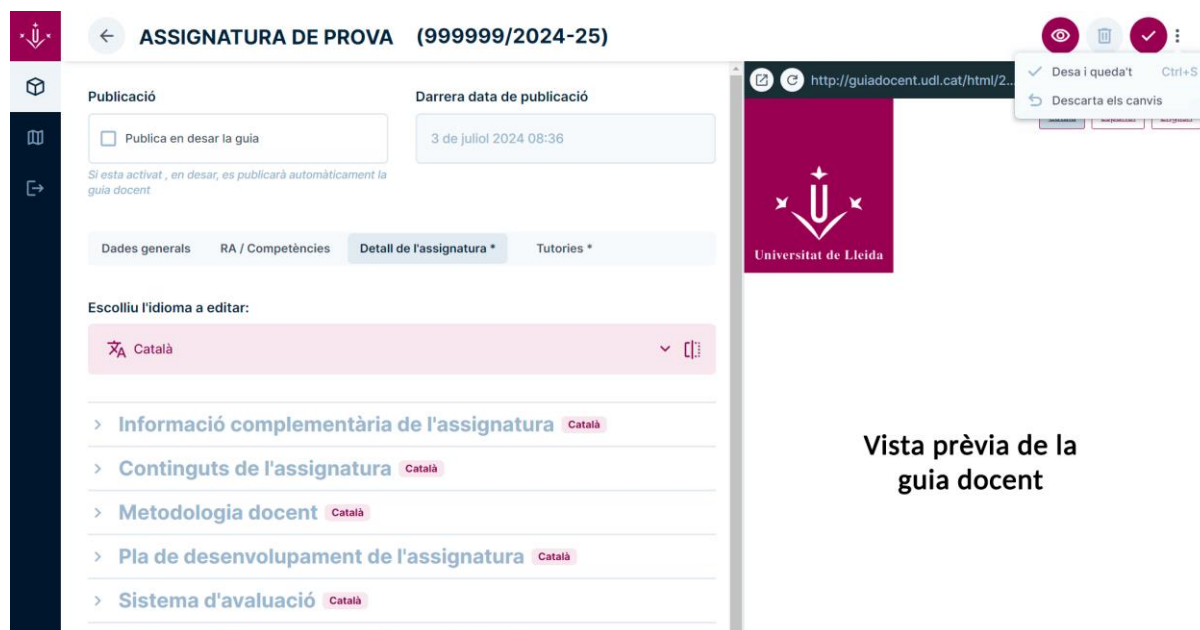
ASSIGNATURA DE PROVA (999999/2024-25)

Desa i queda't Ctrl+S
Descarta els canvis

Publicació

Publica en desar la guia

Si esta activat , en desar, es publicarà automàticament la guia docent

Darrera data de publicació

3 de juliol 2024 08:36

http://guiadocent.udl.cat/html/2...

Universitat de Lleida

Dades generals | RA / Competències | Detall de l'assignatura * | Tutories *

Escolliu l'idioma a editar:

Català

Informació complementària de l'assignatura Català

Continguts de l'assignatura Català

Metodologia docent Català

Pla de desenvolupament de l'assignatura Català

Sistema d'avaluació Català

Vista prèvia de la guia docent